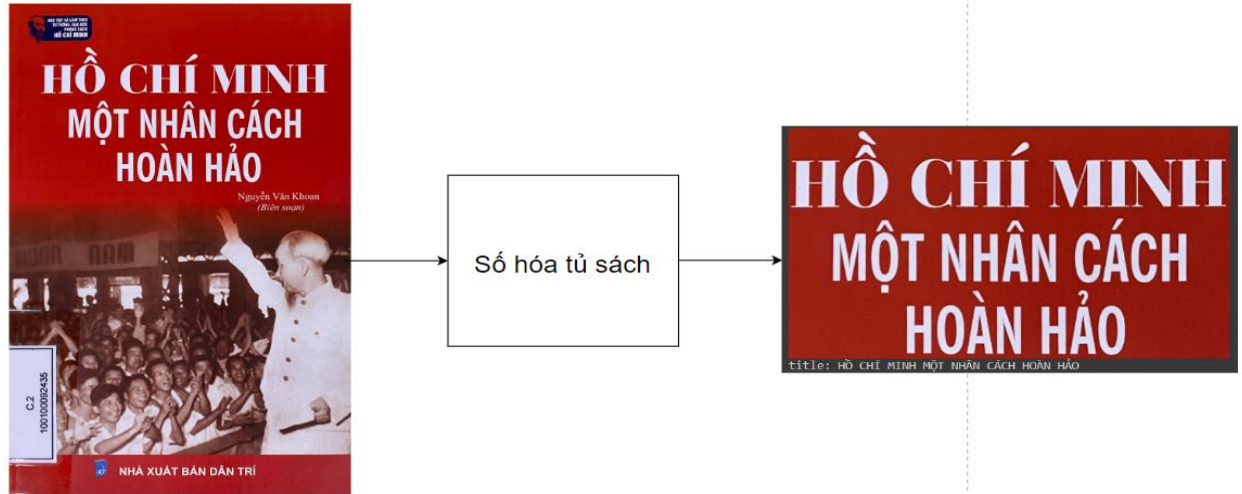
HỌC TẬP VÀ LÀM THEO TƯ TƯỞNG, ĐẠO ĐỨC, PHONG CÁCH HỒ CHÍ MINH

HỒ CHÍ MINH
MỘT NHÂN CÁCH
HOÀN HẢO

Nguyễn Văn Khoan
(Biên soạn)

C2
10010092435

NHÀ XUẤT BẢN DÂN TRÍ

Số hóa tủ sách

HỒ CHÍ MINH
MỘT NHÂN CÁCH
HOÀN HẢO

title: HỒ CHÍ MINH MỘT NHÂN CÁCH HOÀN HẢO